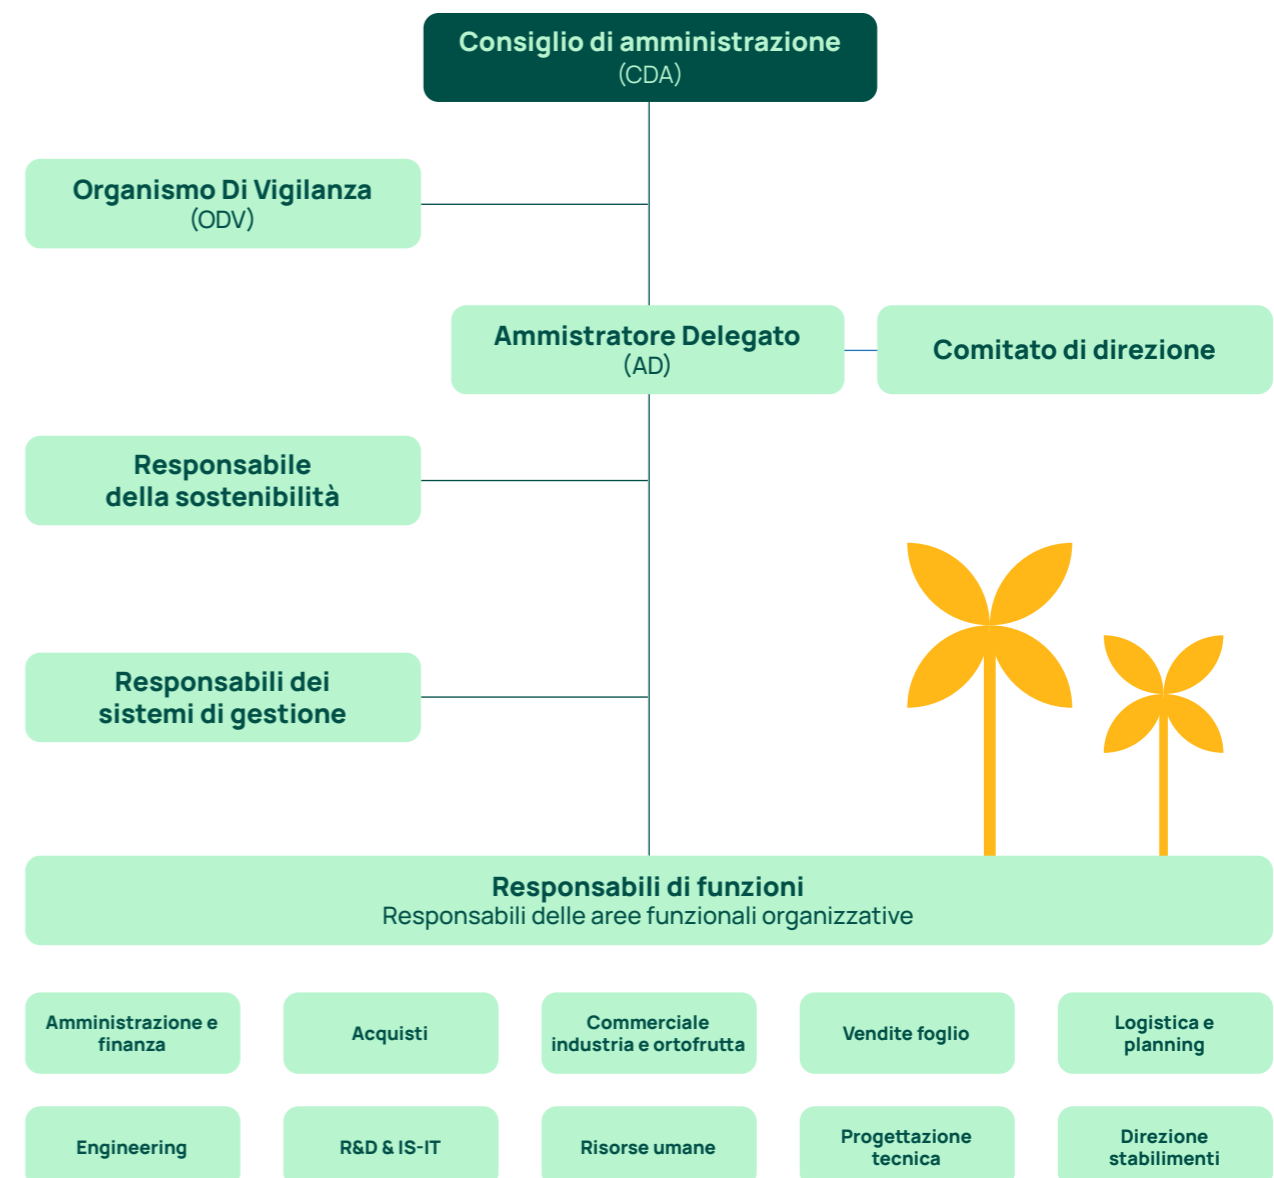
Consiglio di amministrazione
(CDA)

Organismo Di Vigilanza
(ODV)

Ammistratore Delegato
(AD)

Comitato di direzione

Responsabile della sostenibilità

Responsabili dei sistemi di gestione

Responsabili di funzioni
Responsabili delle aree funzionali organizzative

Amministrazione e finanza

Acquisti

Commerciale industria e ortofrutta

Vendite foglio

Logistica e planning

Engineering

R&D & IS-IT

Risorse umane

Progettazione tecnica

Direzione stabilimenti